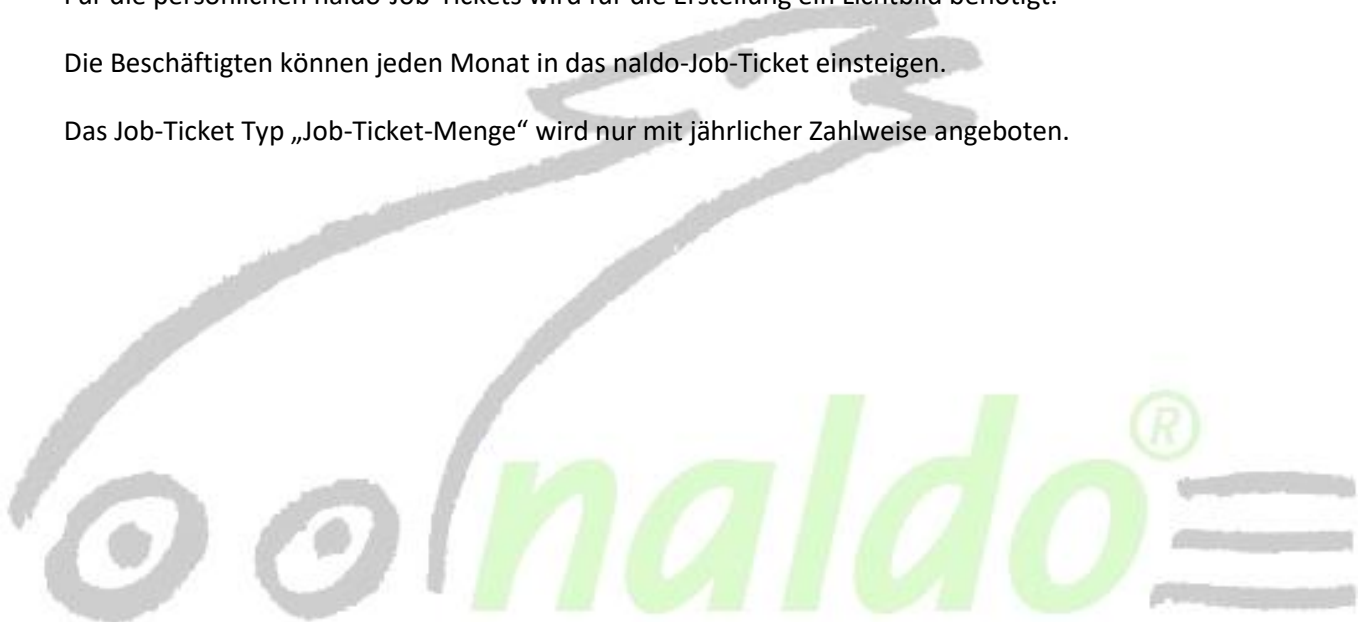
Für die persönlichen naldo-Job-Tickets wird für die Erstellung ein Lichtbild benötigt.

Die Beschäftigten können jeden Monat in das naldo-Job-Ticket einsteigen.

Das Job-Ticket Typ „Job-Ticket-Menge“ wird nur mit jährlicher Zahlweise angeboten.

naldo®